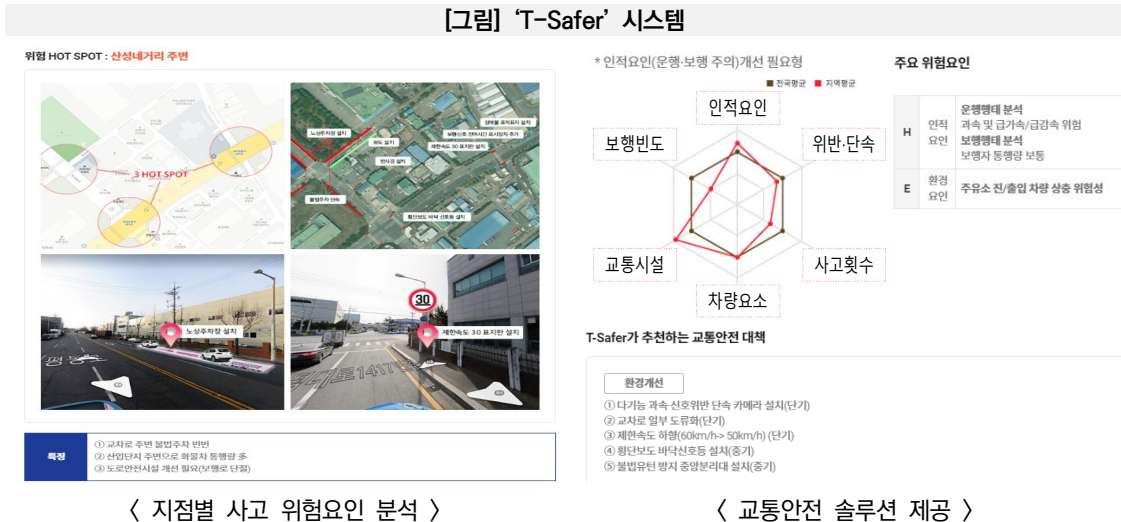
[그림] ‘T-Safer’ 시스템

위험 HOT SPOT : 산성네거리 주변

3 HOT SPOT

노상주차장 설치
보도 설치
횡단보도 표지판 설치
보행신호 잔여시간 표시장치 추가
제한속도 30 표지판 설치
안사경 설치
불법주차 단속
횡단보도 바닥 신호등 설치

노상주차장 설치

30

제한속도 30 표지판 설치

특징
① 교차로 주변 불법주차 빈번
② 산업단지 주변으로 화물차 통행량 多
③ 도로안전시설 개선 필요(보행로 단절)

〈 지점별 사고 위험요인 분석 〉

* 인적요인(운행·보행 주의) 개선 필요형

전국평균 지역평균

인적요인
위반·단속
사고횟수
차량요소
교통시설
보행빈도

주요 위험요인

| H | 인적요인 | 운행행태 분석 과속 및 급가속/급감속 위험 보행행태 분석 보행자 통행량 보통 |
|---|---|---|
| E | 환경요인 | 주유소 진/출입 차량 상충 위험성 |

T-Safer가 추천하는 교통안전 대책

환경개선
① 다기능 과속 신호위반 단속 카메라 설치(단기)
② 교차로 일부 도류화(단기)
③ 제한속도 하향(60km/h> 50km/h) (단기)
④ 횡단보도 바닥신호등 설치(중기)
⑤ 불법유턴 방지 중앙분리대 설치(중기)

〈 교통안전 솔루션 제공 〉